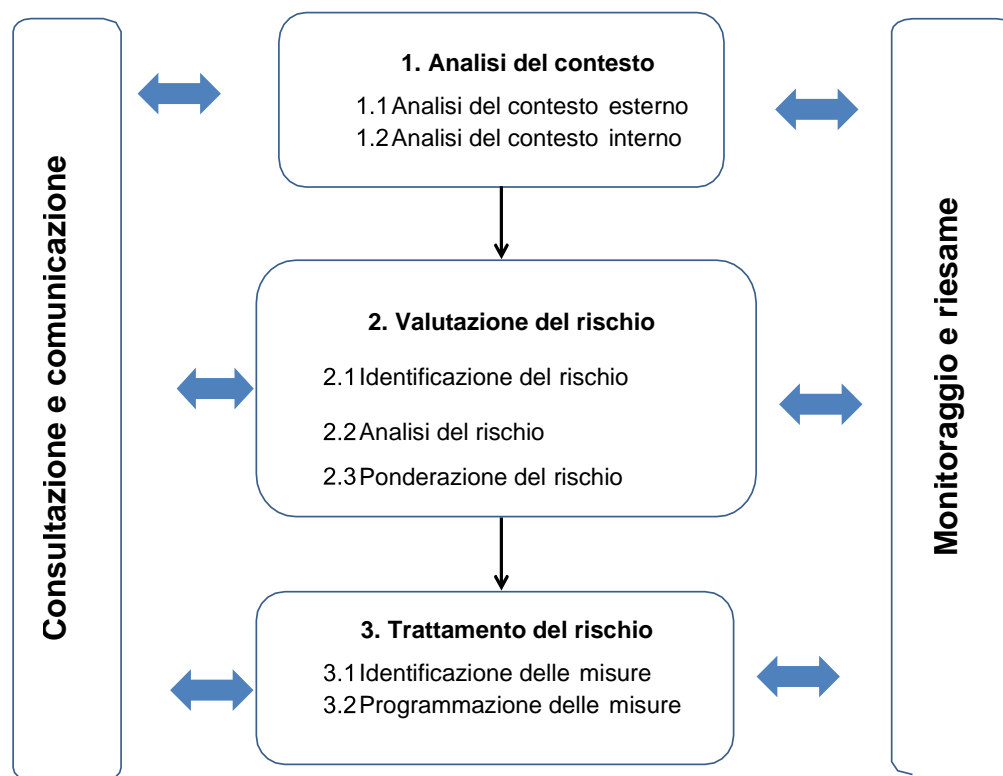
Consultazione e comunicazione

1. Analisi del contesto
1.1 Analisi del contesto esterno
1.2 Analisi del contesto interno

2. Valutazione del rischio
2.1 Identificazione del rischio
2.2 Analisi del rischio
2.3 Ponderazione del rischio

3. Trattamento del rischio
3.1 Identificazione delle misure
3.2 Programmazione delle misure

Monitoraggio e riesame